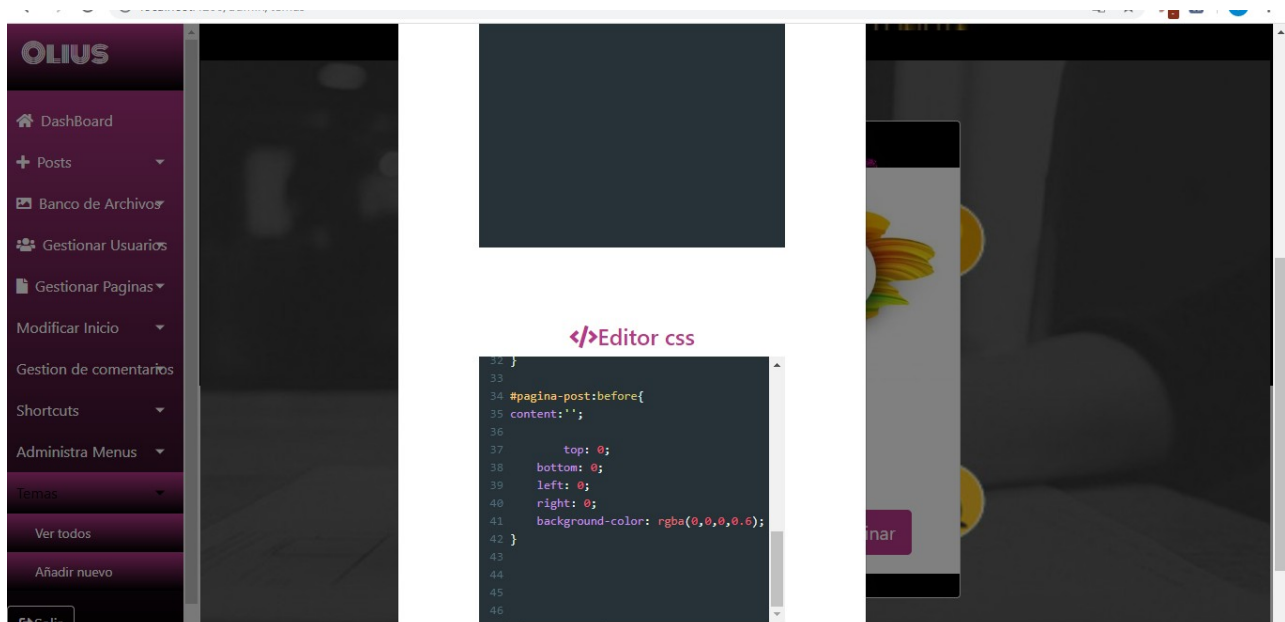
OLIUS

DashBoard
Posts
Banco de Archivos
Gestionar Usuarios
Gestionar Paginas
Modificar Inicio
Gestion de comentarios
Shortcuts
Administra Menus
Temas
Ver todos
Añadir nuevo
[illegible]

</>Editor css

32 }
33
34 #pagina-post:before{
35 content:'';
36
37 top: 0;
38 bottom: 0;
39 left: 0;
40 right: 0;
41 background-color: rgba(0,0,0,0.6);
42 }
43
44
45
46

inar